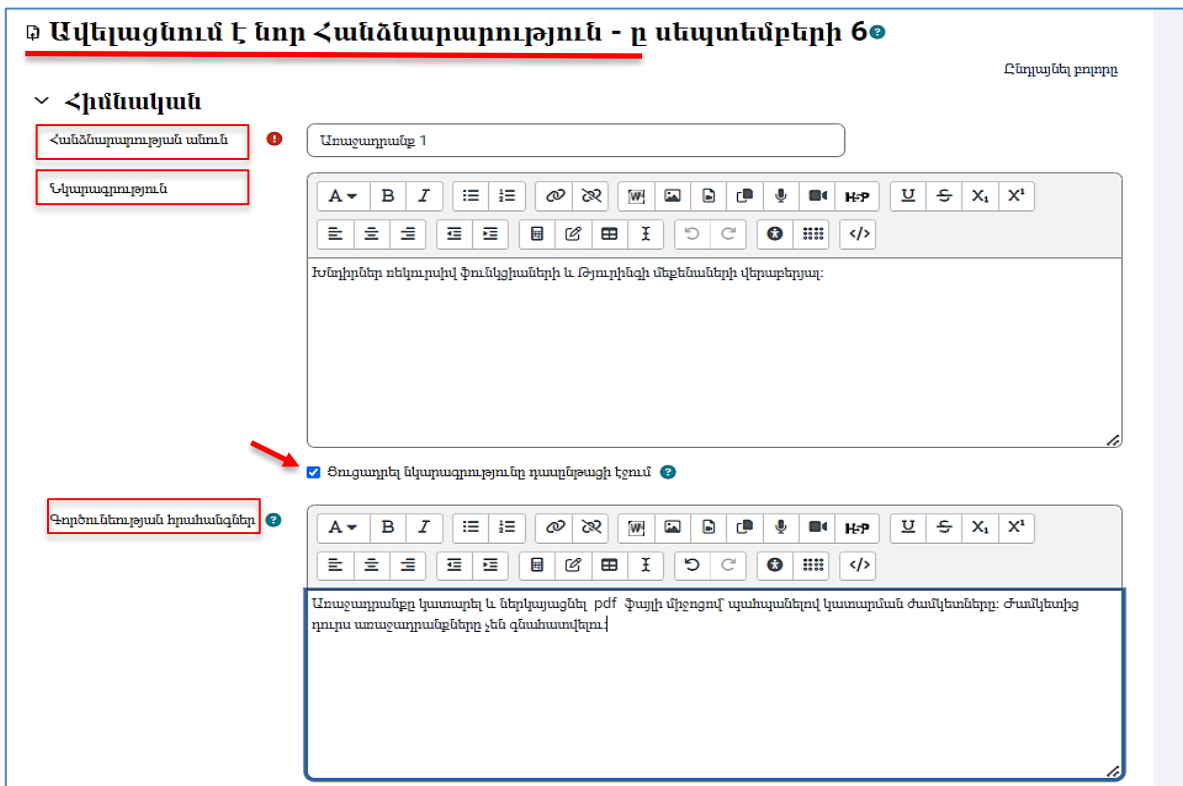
Ավելացնում է նոր Հանձնարարություն - ը սեպտեմբերի 6

Ընդլայնել բոլորը

Հիմնական

Հանձնարարության անուն

Առաջադրանք 1

Նկարագրություն

A B I H5P U S X₁ X¹

Խնդիրներ ռեկուրսիվ ֆունկցիաների և Թյուրինգի մեքենաների վերաբերյալ:

Ցուցադրել նկարագրությունը դասընթացի էջում

Գործունեության հրահանգներ

A B I H5P U S X₁ X¹

Առաջադրանքը կատարել և ներկայացնել pdf ֆայլի միջոցով՝ պահպանելով կատարման ժամկետները: Ժամկետից դուրս առաջադրանքները չեն գնահատվելու: